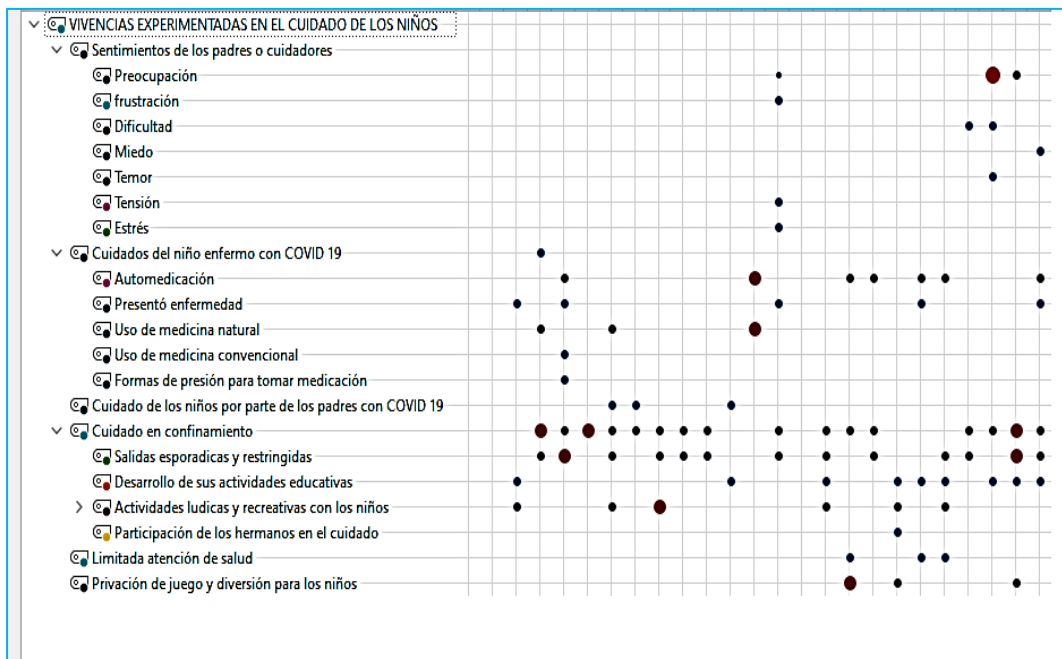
VIVENCIAS EXPERIMENTADAS EN EL CUIDADO DE LOS NIÑOS
Sentimientos de los padres o cuidadores
Preocupación
frustración
Dificultad
Miedo
Temor
Tensión
Estrés
Cuidados del niño enfermo con COVID 19
Automedicación
Presentó enfermedad
Uso de medicina natural
Uso de medicina convencional
Formas de presión para tomar medicación
Cuidado de los niños por parte de los padres con COVID 19
Cuidado en confinamiento
Salidas esporadicas y restringidas
Desarrollo de sus actividades educativas
Actividades ludicas y recreativas con los niños
Participación de los hermanos en el cuidado
Limitada atención de salud
Privación de juego y diversión para los niños